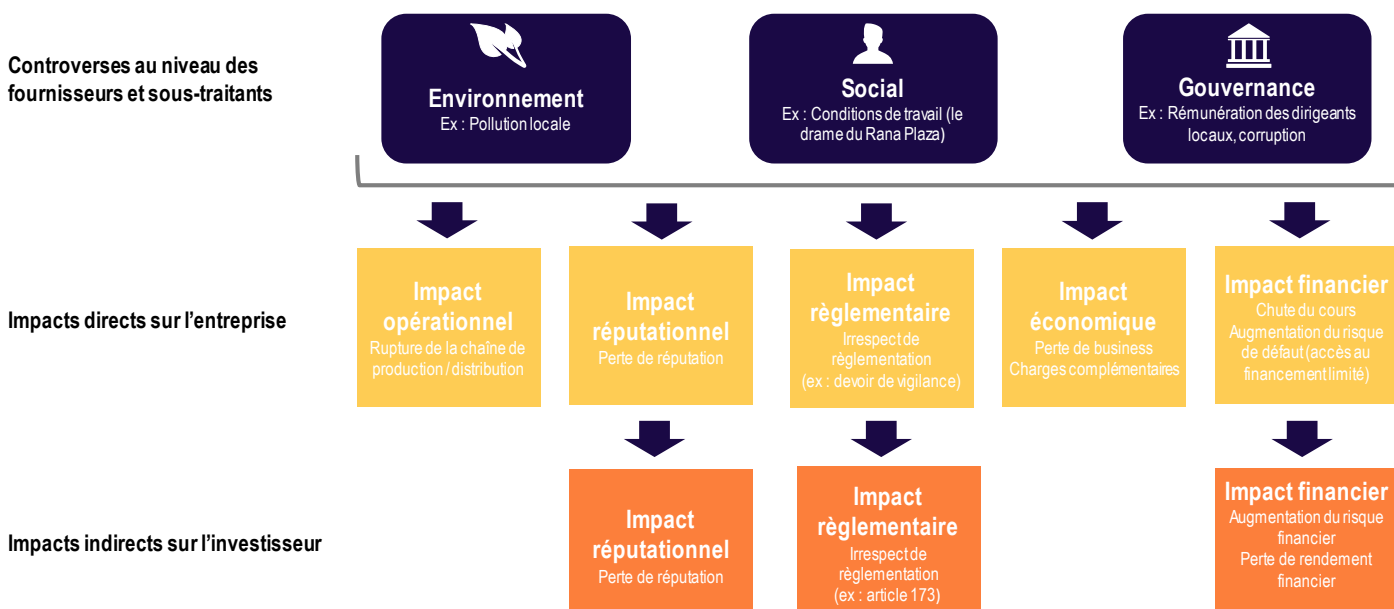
Controverses au niveau des fournisseurs et sous-traitants

Environnement
Ex : Pollution locale

Social
Ex : Conditions de travail (le drame du Rana Plaza)

Gouvernance
Ex : Rémunération des dirigeants locaux, corruption

Impacts directs sur l'entreprise

Impact opérationnel
Rupture de la chaîne de production / distribution

Impact réputationnel
Perte de réputation

Impact règlementaire
Irrespect de règlementation (ex : devoir de vigilance)

Impact économique
Perte de business
Charges complémentaires

Impact financier
Chute du cours
Augmentation du risque de défaut (accès au financement limité)

Impacts indirects sur l'investisseur

Impact réputationnel
Perte de réputation

Impact règlementaire
Irrespect de règlementation (ex : article 173)

Impact financier
Augmentation du risque financier
Perte de rendement financier